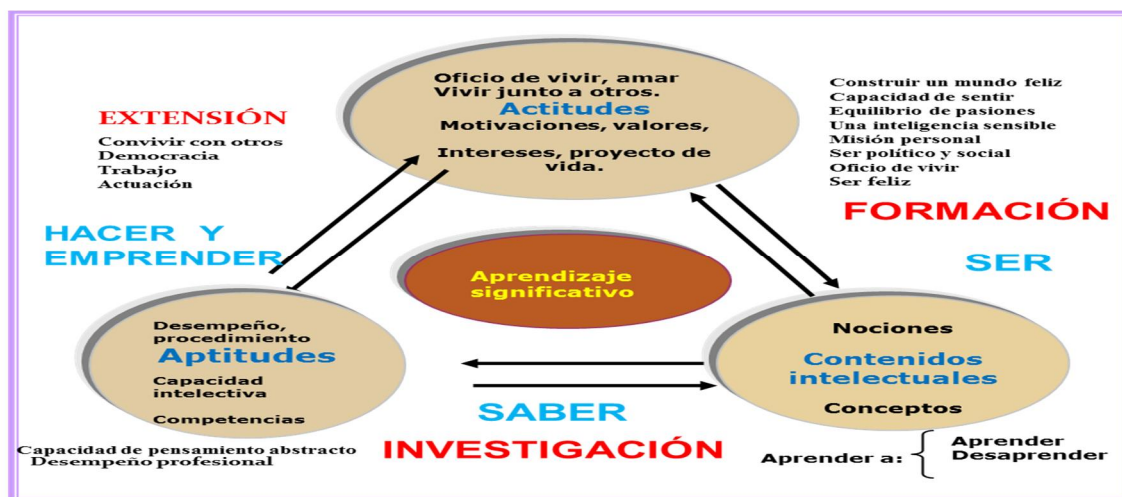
Oficio de vivir, amar
Vivir junto a otros.
Actitudes
Motivaciones, valores,

Intereses, proyecto de vida.

EXTENSIÓN
Convivir con otros
Democracia
Trabajo
Actuación

Construir un mundo feliz
Capacidad de sentir
Equilibrio de pasiones
Una inteligencia sensible
Misión personal
Ser político y social
Oficio de vivir
Ser feliz

FORMACIÓN

HACER Y EMPRENDER

SER

Aprendizaje significativo

Desempeño, procedimiento
Aptitudes
Capacidad intelectiva
Competencias

Nociones
Contenidos intelectuales
Conceptos

SABER

Capacidad de pensamiento abstracto
Desempeño profesional

INVESTIGACIÓN

Aprender a: Aprender
Desaprender